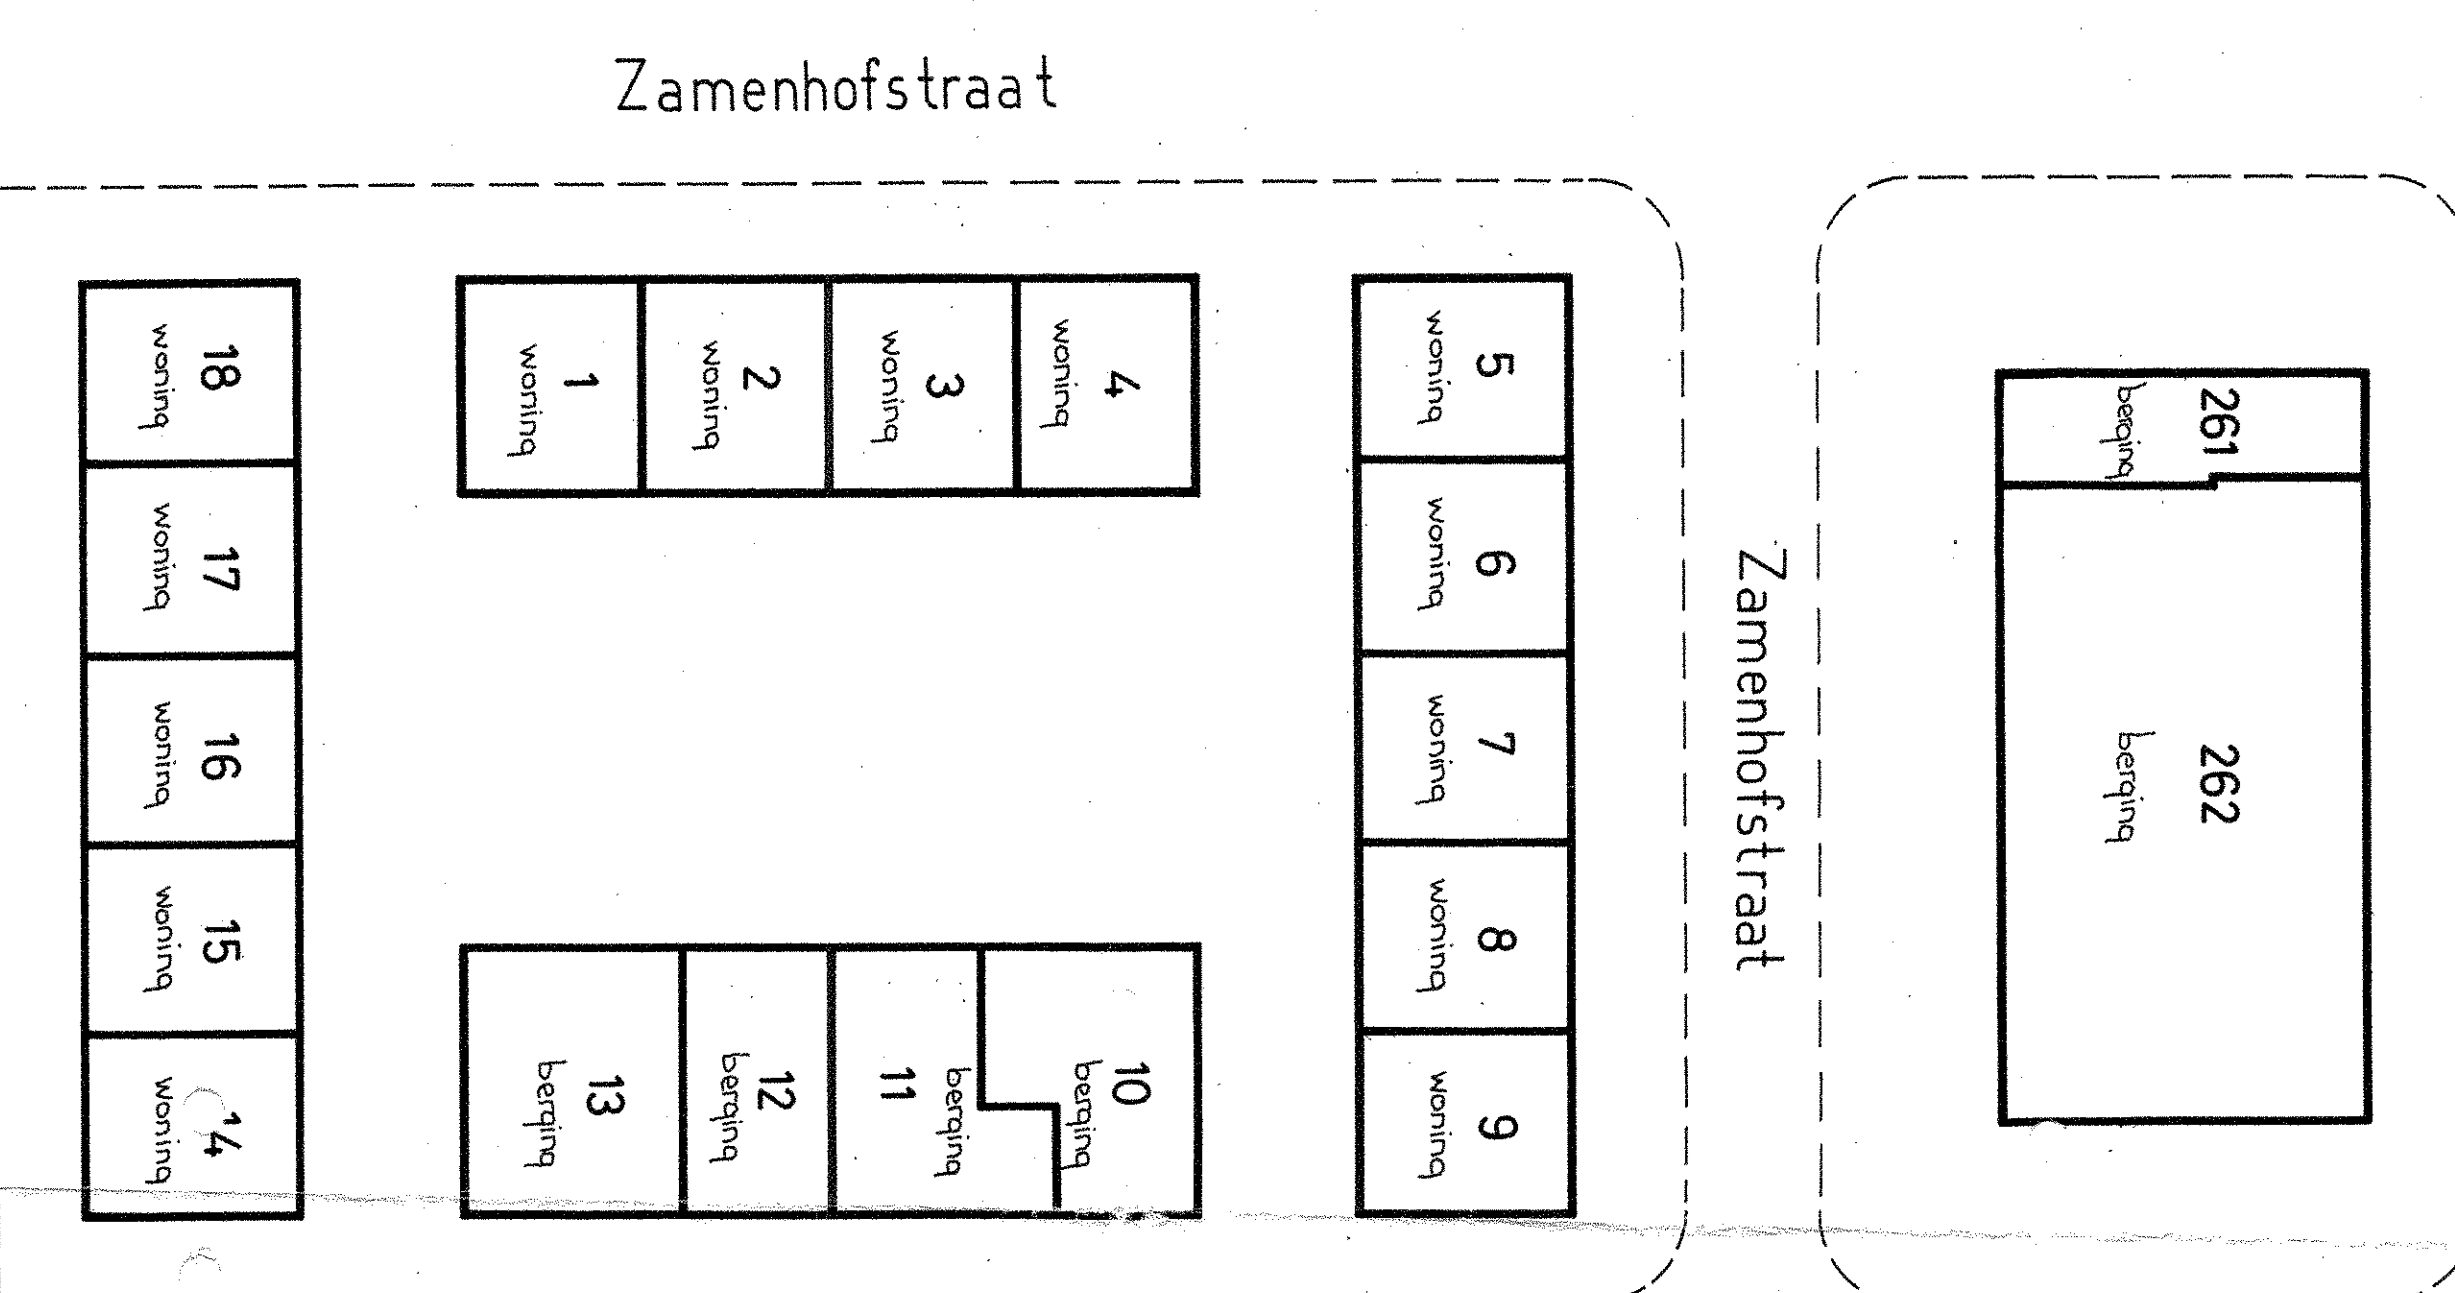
Zamenhofstraat

18 woning

17 woning

16 woning

15 woning

14 woning

1 woning

2 woning

3 woning

4 woning

13 berging

12 berging

11 berging

10 berging

5 woning

6 woning

7 woning

8 woning

9 woning

Zamenhofstraat

261 berging

262 berging